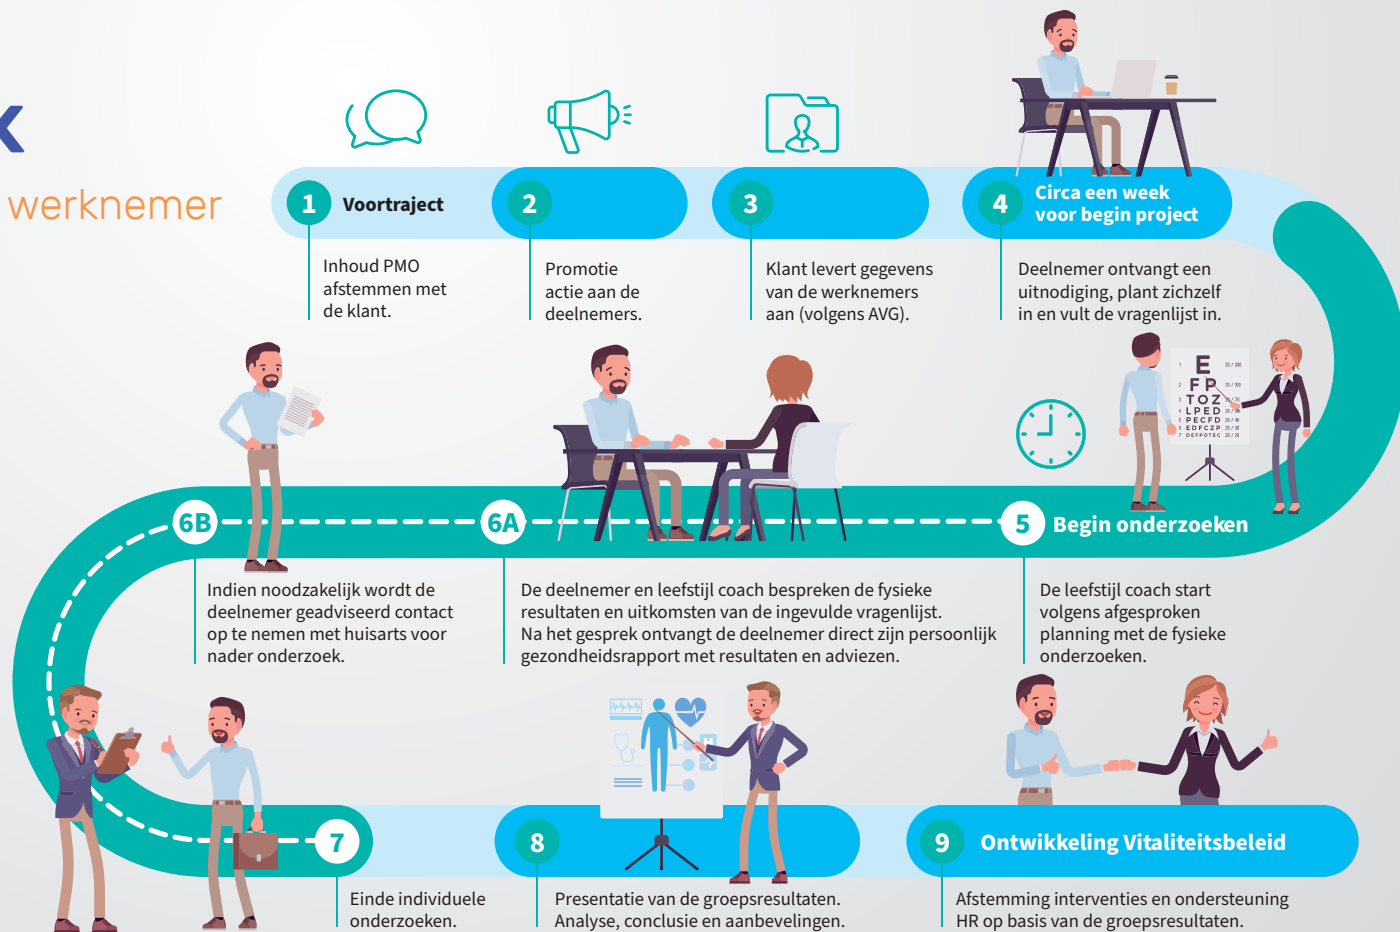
werknemer

1 Voortraject

Inhoud PMO afstemmen met de klant.

2

Promotie actie aan de deelnemers.

3

Klant levert gegevens van de werknemers aan (volgens AVG).

4 Circa een week voor begin project

Deelnemer ontvangt een uitnodiging, plant zichzelf in en vult de vragenlijst in.

E FP TOZ LPED PECFD EDFCZP DEFPOTEC

5 Begin onderzoeken

De leefstijl coach start volgens afgesproken planning met de fysieke onderzoeken.

6A

De deelnemer en leefstijl coach bespreken de fysieke resultaten en uitkomsten van de ingevulde vragenlijst. Na het gesprek ontvangt de deelnemer direct zijn persoonlijk gezondheidsrapport met resultaten en adviezen.

6B

Indien noodzakelijk wordt de deelnemer geadviseerd contact op te nemen met huisarts voor nader onderzoek.

7

Einde individuele onderzoeken.

8

Presentatie van de groepsresultaten. Analyse, conclusie en aanbevelingen.

9 Ontwikkeling Vitaliteitsbeleid

Afstemming interventies en ondersteuning HR op basis van de groepsresultaten.